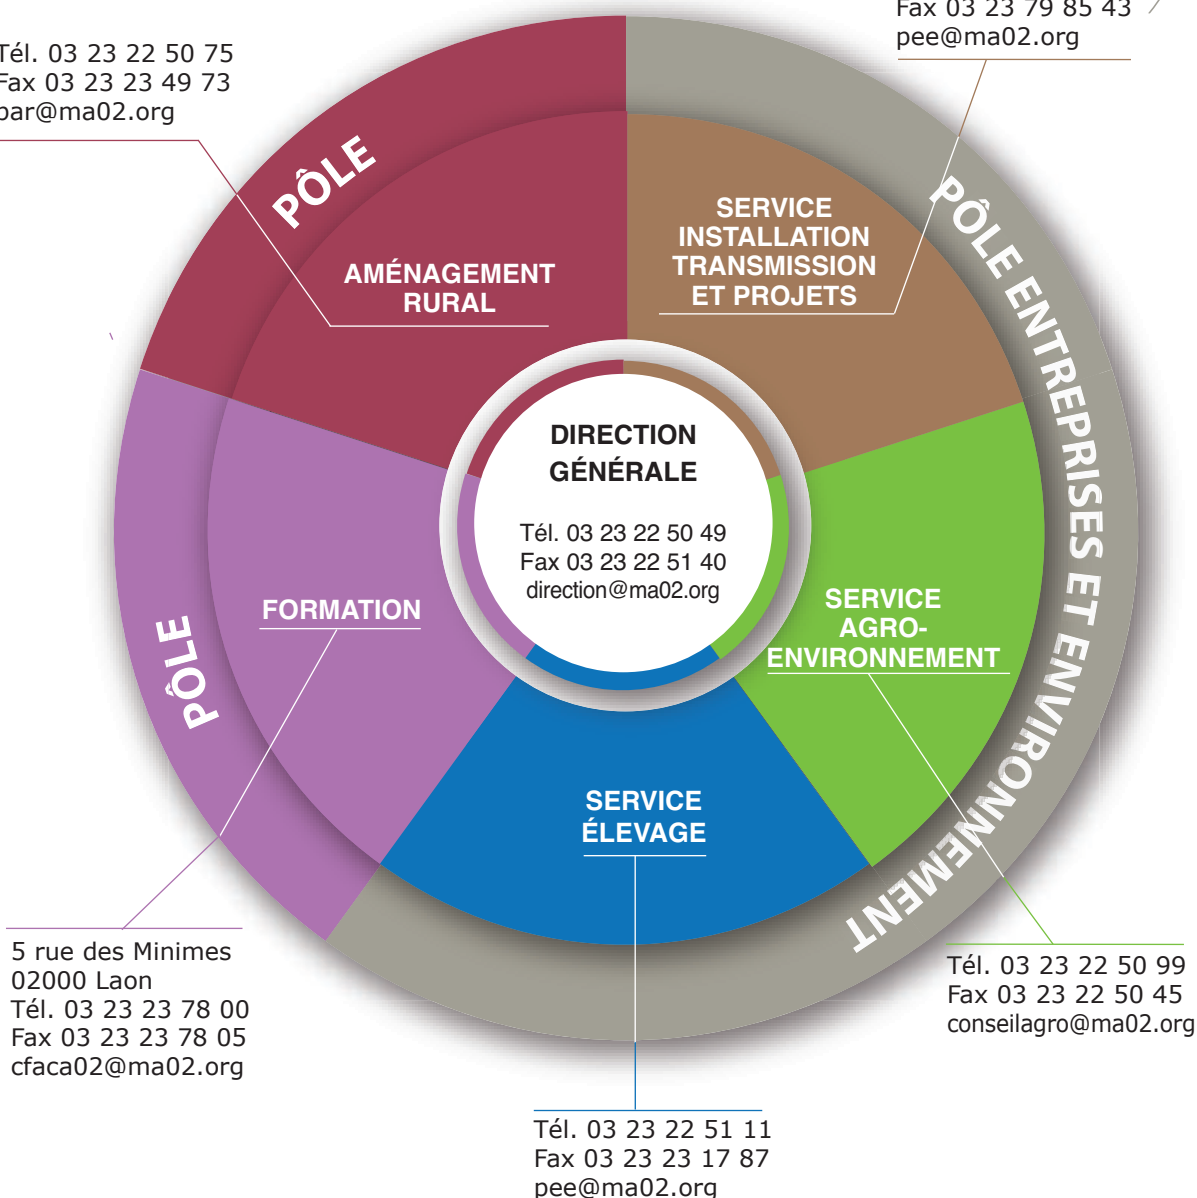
Fax 03 23 79 85 43
pee@ma02.org

Tél. 03 23 22 50 75
Fax 03 23 23 49 73
par@ma02.org

PÔLE

AMÉNAGEMENT RURAL

SERVICE INSTALLATION TRANSMISSION ET PROJETS

PÔLE ENTREPRISES ET ENVIRONNEMENT

DIRECTION GÉNÉRALE

Tél. 03 23 22 50 49
Fax 03 23 22 51 40
direction@ma02.org

FORMATION

PÔLE

SERVICE AGRO-ENVIRONNEMENT

SERVICE ÉLEVAGE

5 rue des Minimes
02000 Laon
Tél. 03 23 23 78 00
Fax 03 23 23 78 05
cfaca02@ma02.org

Tél. 03 23 22 50 99
Fax 03 23 22 50 45
conseilagro@ma02.org

Tél. 03 23 22 51 11
Fax 03 23 23 17 87
pee@ma02.org